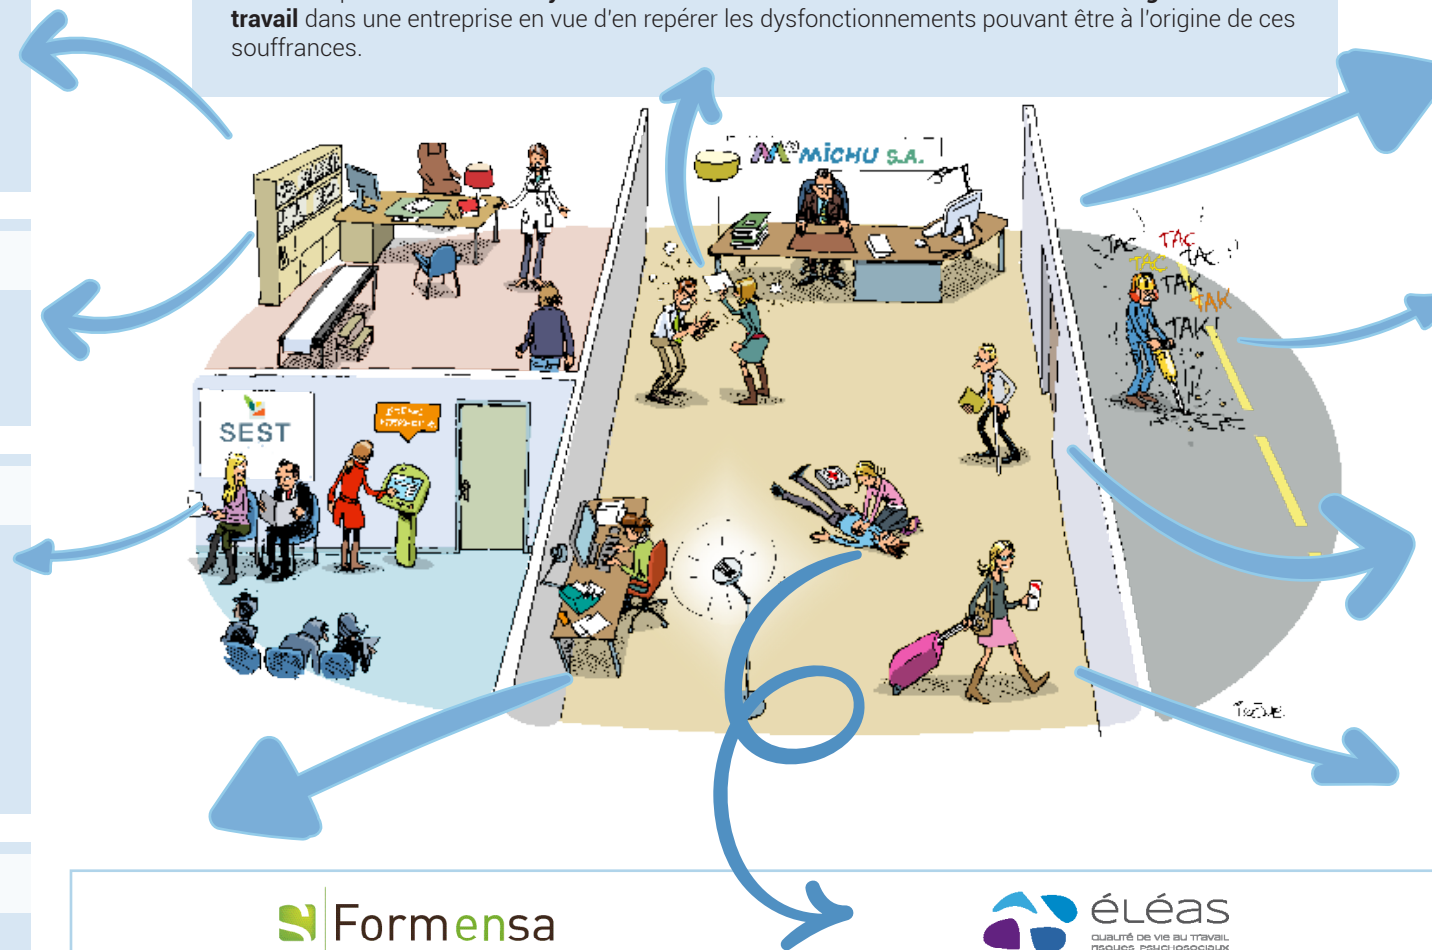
travail dans une entreprise en vue d'en repérer les dysfonctionnements pouvant être à l'origine de ces souffrances.

MICHU S.A.

SEST

TAC TAC TAC TAK TAK TAK

Formensa

éléas
qualité de vie au travail
risques psychosociaux